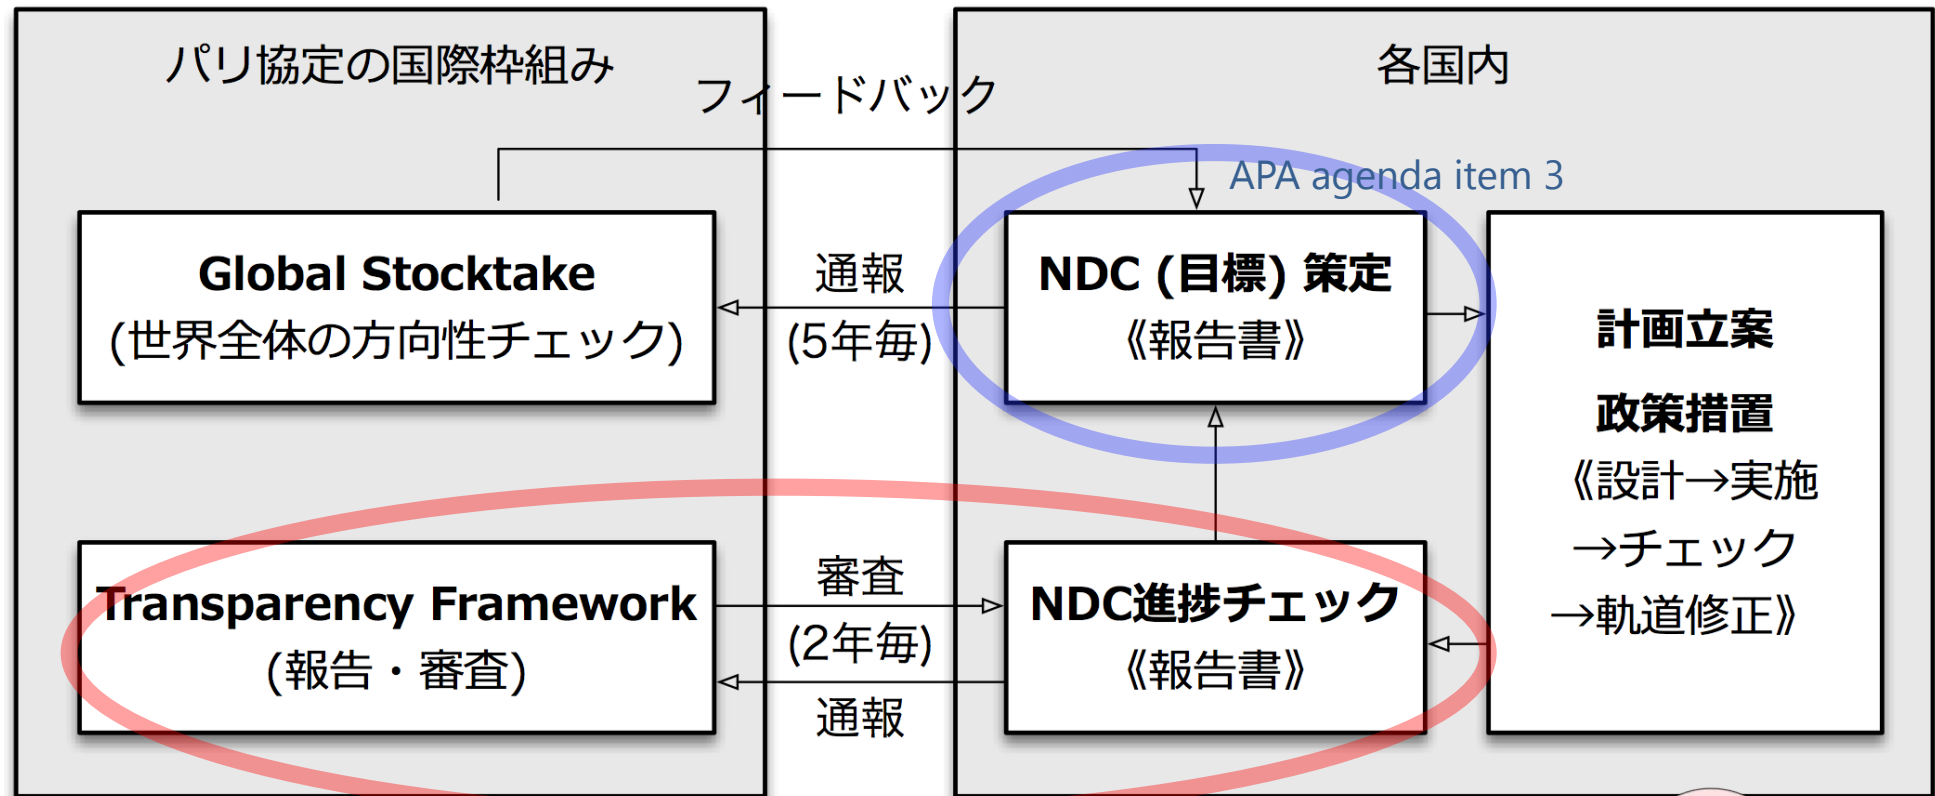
パリ協定の国際枠組み

フィードバック

各国内

APA agenda item 3

Global Stocktake
(世界全体の方向性チェック)

通報
(5年毎)

NDC (目標) 策定
《報告書》

計画立案

政策措置
《設計→実施
→チェック
→軌道修正》

Transparency Framework
(報告・審査)

審査
(2年毎)
通報

NDC進捗チェック
《報告書》